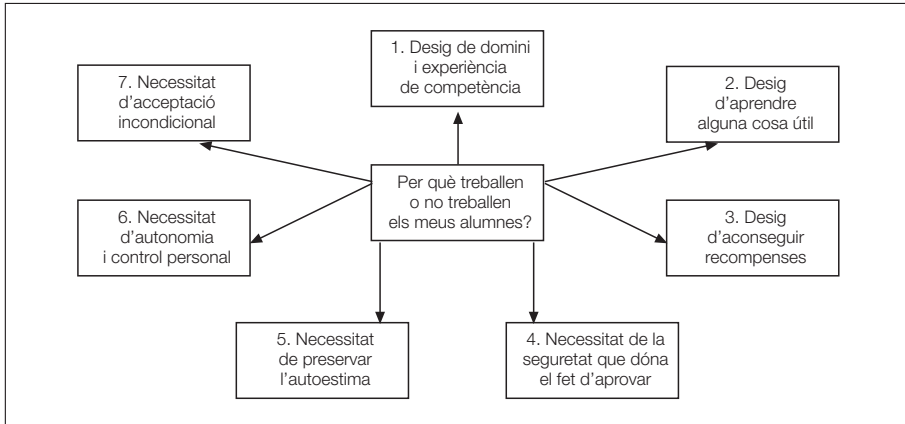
Per què treballen o no treballen els meus alumnes?

1. Desig de domini i experiència de competència

2. Desig d'aprendre alguna cosa útil

3. Desig d'aconseguir recompenses

4. Necessitat de la seguretat que dóna el fet d'aprovar

5. Necessitat de preservar l'autoestima

6. Necessitat d'autonomia i control personal

7. Necessitat d'acceptació incondicional